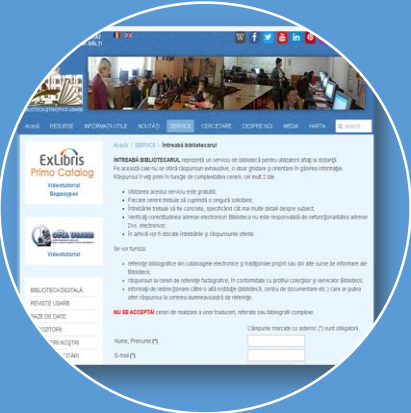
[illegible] BĂLȚI

BIBLIOTECA ȘTIINȚIFICĂ USARB

Acasă | RESURSE | INFORMAȚII UTILE | NOUTĂȚI | SERVICII | CERCETARE | DESPRE NOI | MEDIA | HARTA | Search

ExLibris Primo Catalog
Videotutorial
Видеоурок

Ora USARB
Videotutorial

BIBLIOTECA DIGITALĂ
REVISTE USARB
BAZE DE DATE
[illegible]ODITORI
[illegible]ARI NOȘTRI
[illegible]TARI

Acasă :: SERVICII :: Întreabă bibliotecarul

Întreabă bibliotecarul

ÎNTREABĂ BIBLIOTECARUL reprezintă un serviciu de bibliotecă pentru utilizatorii aflați la distanță. Pe această cale nu se oferă răspunsuri exhaustive, ci doar ghidare și orientare în găsirea informației. Răspunsul îl veți primi în funcție de complexitatea cererii, cel mult 2 zile.

• Utilizarea acestui serviciu este gratuită;
• Fiecare cerere trebuie să cuprindă o singură solicitare;
• Întrebările trebuie să fie concrete, specificând cât mai multe detalii despre subiect;
• Verificați corectitudinea adresei electronice! Biblioteca nu este responsabilă de nefuncționalitatea adresei Dvs. electronice;
• În arhivă vor fi stocate întrebările și răspunsurile oferite.

Se vor furniza:

• referințe bibliografice din cataloagele electronice și tradiționale proprii sau din alte surse de informare ale Bibliotecii;
• răspunsuri la cereri de referințe factografice, în conformitate cu profilul colecțiilor și serviciilor Bibliotecii;
• informații de redirecționare către o altă instituție (bibliotecă, centru de documentare etc.) care ar putea oferi răspunsul la cererea dumneavoastră de referințe.

NU SE ACCEPTĂ! cereri de realizare a unor traduceri, referate sau bibliografii complexe.

Câmpurile marcate cu asterisc (*) sunt obligatorii

Nume, Prenume (*)

E-mail (*)